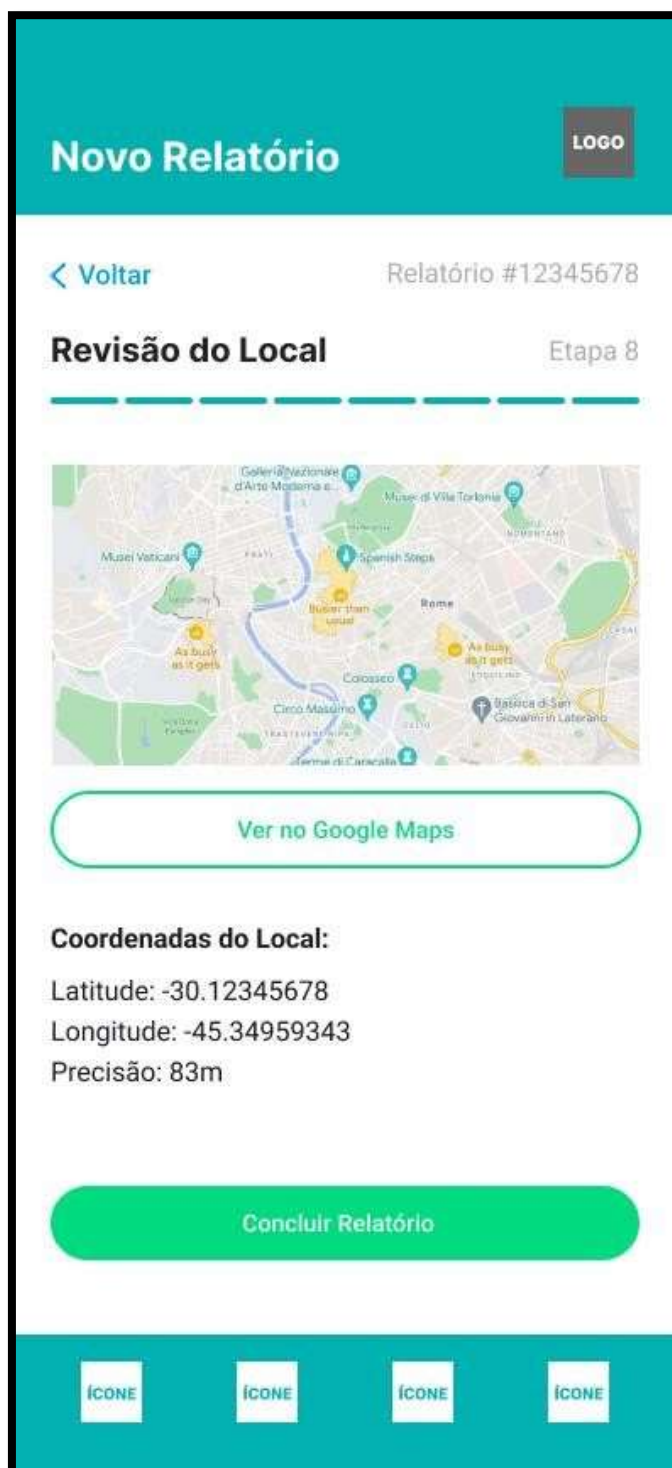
Novo Relatório

LOGO

< Voltar

Relatório #12345678

Revisão do Local

Etapa 8

Galleria Nazionale d'Arte Moderna e...

Musei di Villa Torlonia

Musei Vaticani

Spanish Steps

Busier than usual

Rome

As busy as it gets

As busy as it gets

Colosseo

Circo Massimo

Basilica di San Giovanni in Laterano

Terme di Caracalla

Ver no Google Maps

Coordenadas do Local:

Latitude: -30.12345678
Longitude: -45.34959343
Precisão: 83m

Concluir Relatório

ÍCONE

ÍCONE

ÍCONE

ÍCONE